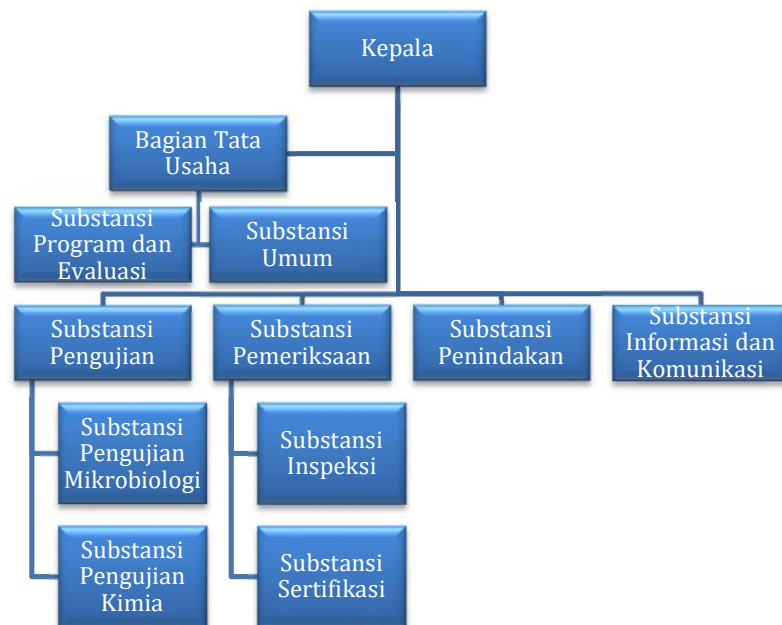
Kepala

Bagian Tata Usaha

Substansi Program dan Evaluasi

Substansi Umum

Substansi Pengujian

Substansi Pemeriksaan

Substansi Penindakan

Substansi Informasi dan Komunikasi

Substansi Pengujian Mikrobiologi

Substansi Pengujian Kimia

Substansi Inspeksi

Substansi Sertifikasi